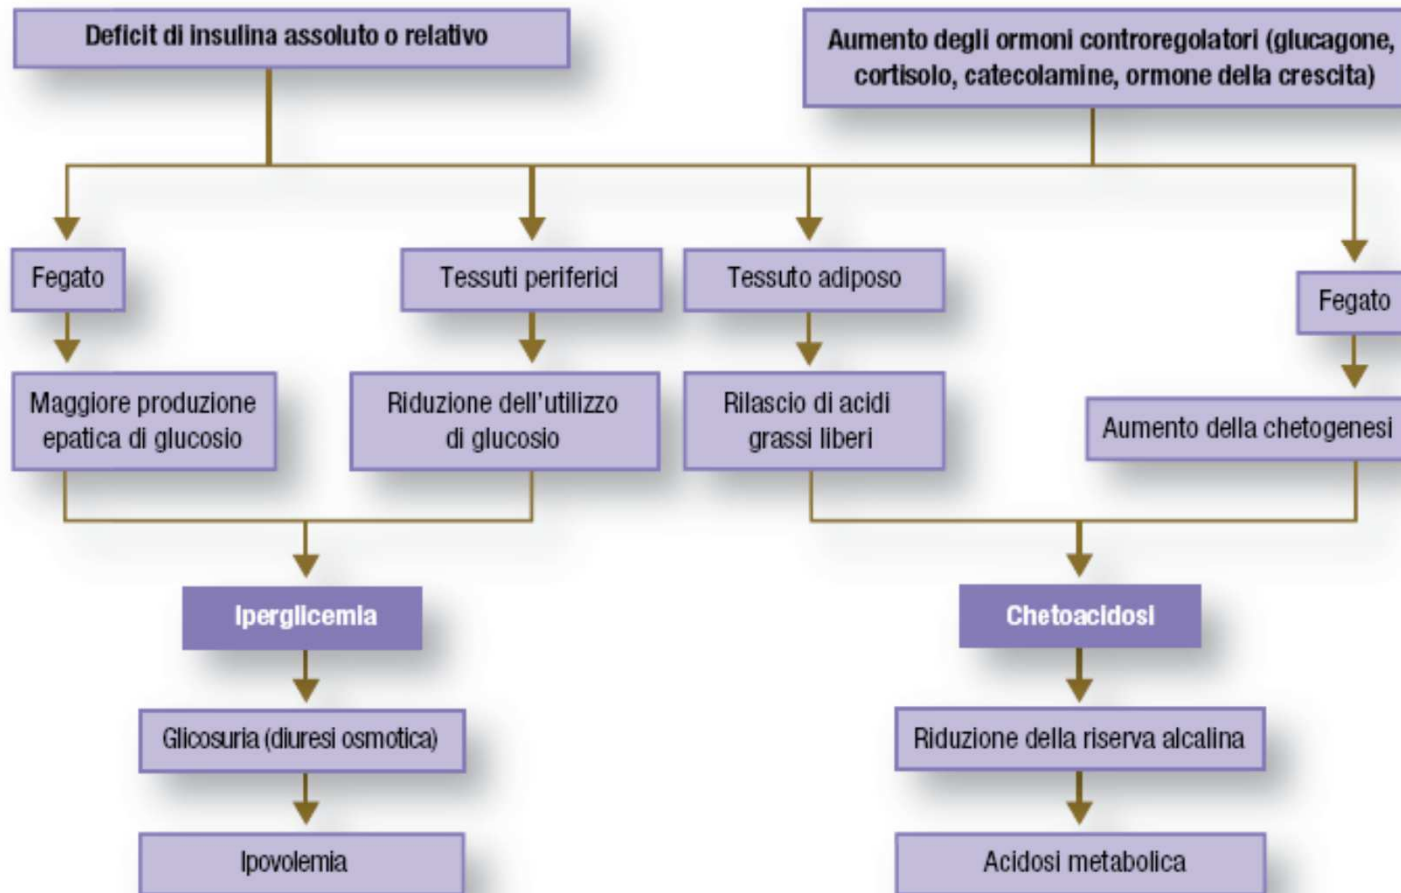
Deficit di insulina assoluto o relativo

Aumento degli ormoni controregolatori (glucagone, cortisolo, catecolamine, ormone della crescita)

Fegato

Maggiore produzione epatica di glucosio

Tessuti periferici

Riduzione dell'utilizzo di glucosio

Tessuto adiposo

Rilascio di acidi grassi liberi

Fegato

Aumento della chetogenesi

Iperglicemia

Glicosuria (diuresi osmotica)

Ipovolemia

Chetoacidosi

Riduzione della riserva alcalina

Acidosi metabolica